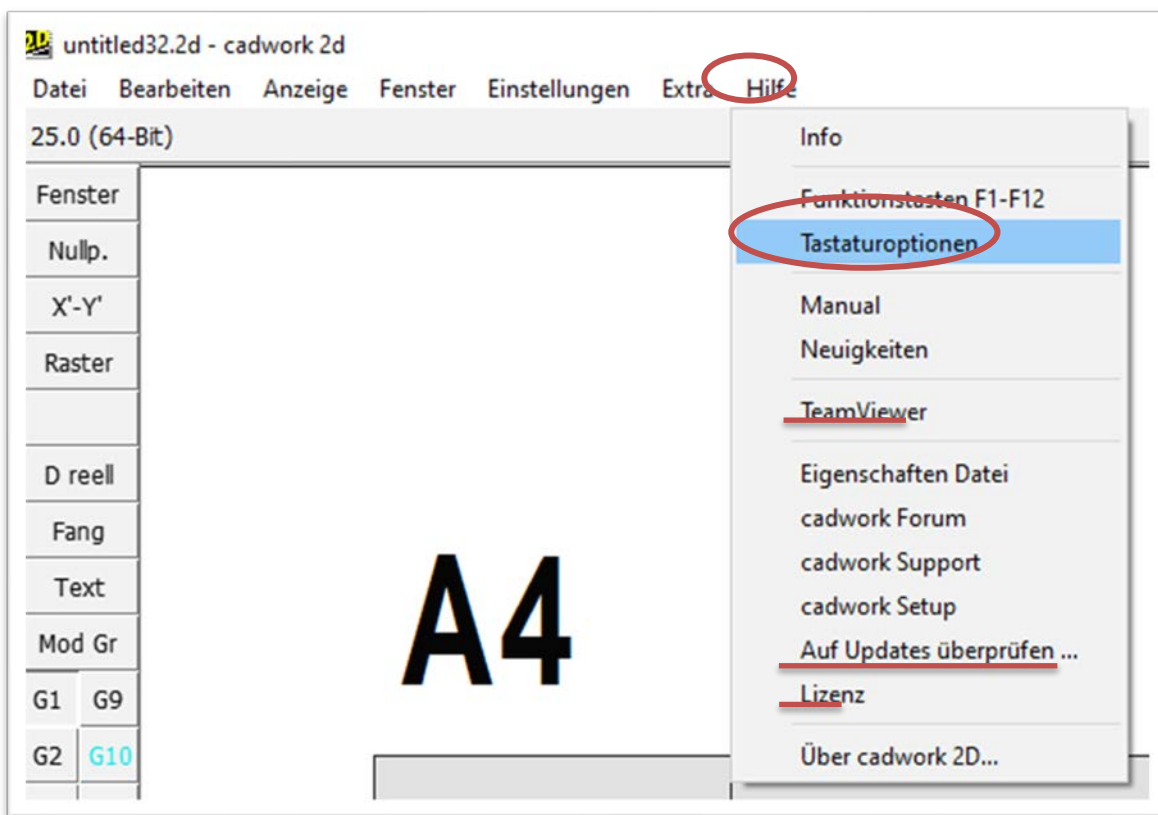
untitled32.2d - cadwork 2d

Datei Bearbeiten Anzeige Fenster Einstellungen Extra Hilfe

25.0 (64-Bit)

Fenster
Nullp.
X'-Y'
Raster
D reell
Fang
Text
Mod Gr
G1 G9
G2 G10

A4

Info
Funktionstasten F1-F12
Tastaturoptionen
Manual
Neuigkeiten
TeamViewer
Eigenschaften Datei
cadwork Forum
cadwork Support
cadwork Setup
Auf Updates überprüfen ...
Lizenz
Über cadwork 2D...